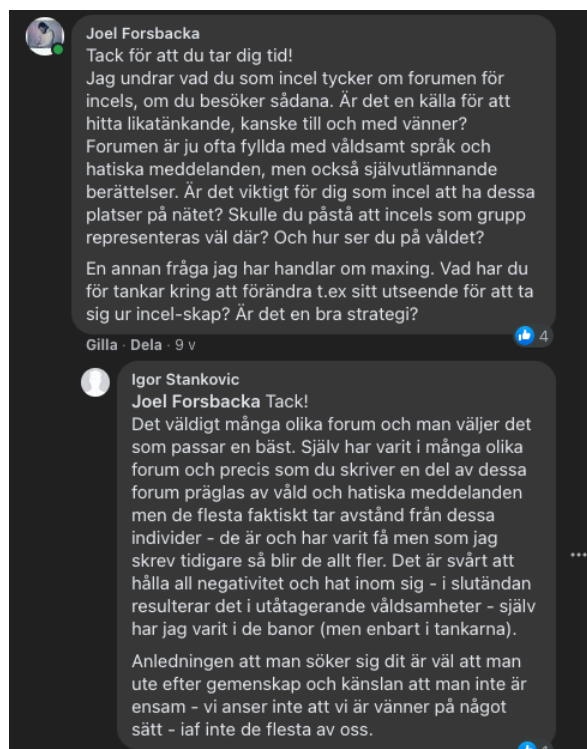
Joel Forsbacka
Tack för att du tar dig tid!
Jag undrar vad du som incel tycker om forumen för incels, om du besöker sådana. Är det en källa för att hitta likatänkande, kanske till och med vänner? Forumen är ju ofta fyllda med våldsamt språk och hatiska meddelanden, men också självutlämnande berättelser. Är det viktigt för dig som incel att ha dessa platser på nätet? Skulle du påstå att incels som grupp representeras väl där? Och hur ser du på våldet?

En annan fråga jag har handlar om maxing. Vad har du för tankar kring att förändra t.ex sitt utseende för att ta sig ur incel-skap? Är det en bra strategi?

4

Gilla · Dela · 9 v

Igor Stankovic
Joel Forsbacka Tack!
Det väldigt många olika forum och man väljer det som passar en bäst. Själv har varit i många olika forum och precis som du skriver en del av dessa forum präglas av våld och hatiska meddelanden men de flesta faktiskt tar avstånd från dessa individer - de är och har varit få men som jag skrev tidigare så blir de allt fler. Det är svårt att hålla all negativitet och hat inom sig - i slutändan resulterar det i utåtagerande våldsamheter - själv har jag varit i de banor (men enbart i tankarna).

Anledningen att man söker sig dit är väl att man ute efter gemenskap och känslan att man inte är ensam - vi anser inte att vi är vänner på något sätt - iaf inte de flesta av oss.

...